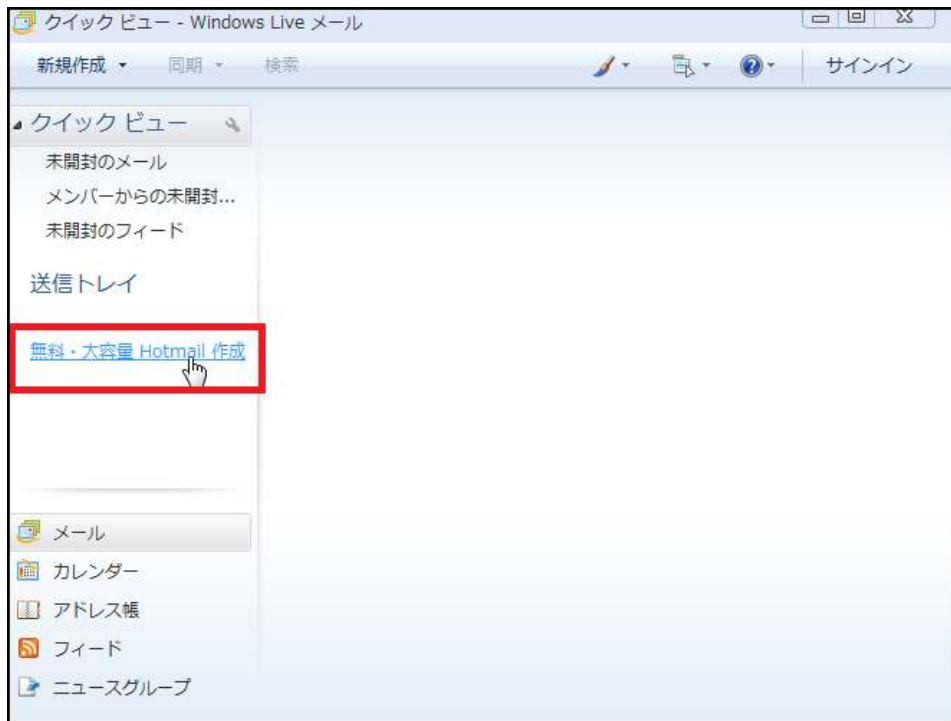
クイック ビュー - Windows Live メール

新規作成 ▾ 同期 ▾ 検索 サインイン

クイック ビュー

未開封のメール

メンバーからの未開封...

未開封のフィード

送信トレイ

無料・大容量 Hotmail 作成

メール

カレンダー

アドレス帳

フィード

ニュースグループ